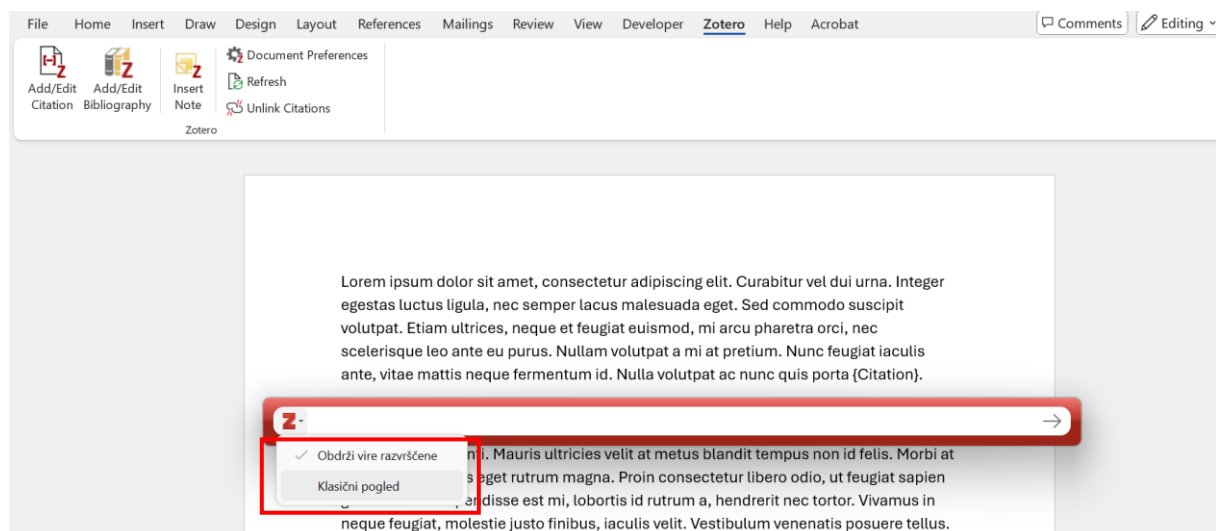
File Home Insert Draw Design Layout References Mailings Review View Developer Zotero Help Acrobat

Comments Editing

Add/Edit Citation Add/Edit Bibliography Insert Note Document Preferences Refresh Unlink Citations

Zotero

Lorem ipsum dolor sit amet, consectetur adipiscing elit. Curabitur vel dui urna. Integer egestas luctus ligula, nec semper lacus malesuada eget. Sed commodo suscipit volutpat. Etiam ultrices, neque et feugiat euismod, mi arcu pharetra orci, nec scelerisque leo ante eu purus. Nullam volutpat a mi at pretium. Nunc feugiat iaculis ante, vitae mattis neque fermentum id. Nulla volutpat ac nunc quis porta {Citation}.

Obdrži vire razvrščene

Klasični pogled

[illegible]i. Mauris ultricies velit at metus blandit tempus non id felis. Morbi at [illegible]s eget rutrum magna. Proin consectetur libero odio, ut feugiat sapien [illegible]endisse est mi, lobortis id rutrum a, hendrerit nec tortor. Vivamus in neque feugiat, molestie justo finibus, iaculis velit. Vestibulum venenatis posuere tellus.